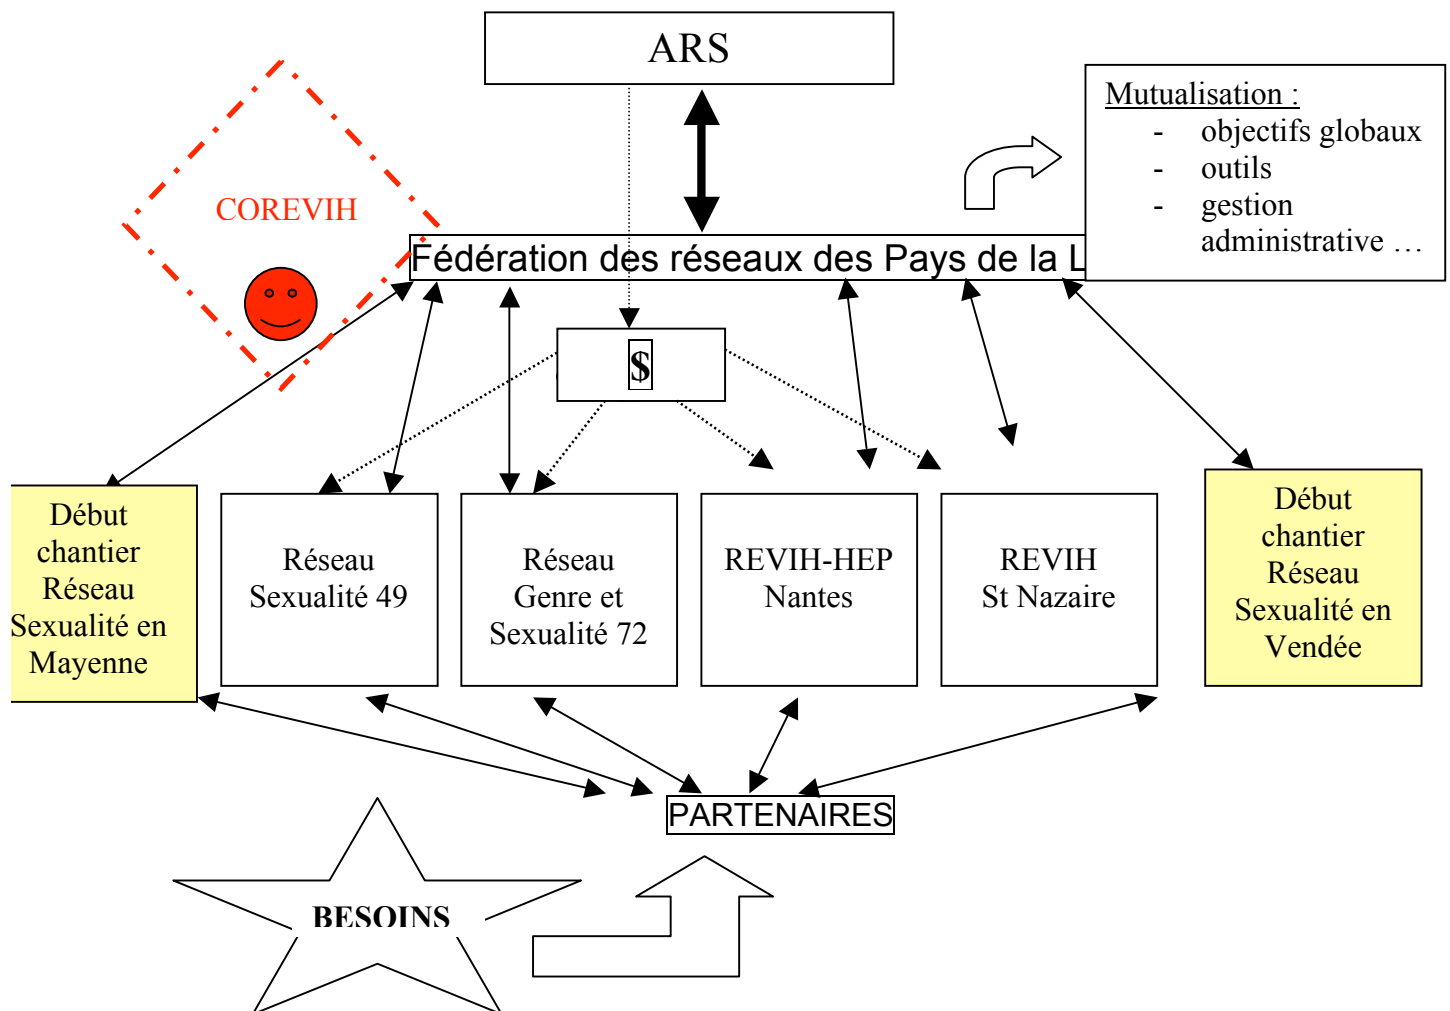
ARS

Mutualisation :
- objectifs globaux
- outils
- gestion administrative …

COREVIH

Fédération des réseaux des Pays de la L

$

Début chantier Réseau Sexualité en Mayenne

Réseau Sexualité 49

Réseau Genre et Sexualité 72

REVIH-HEP Nantes

REVIH St Nazaire

Début chantier Réseau Sexualité en Vendée

PARTENAIRES

BESOINS